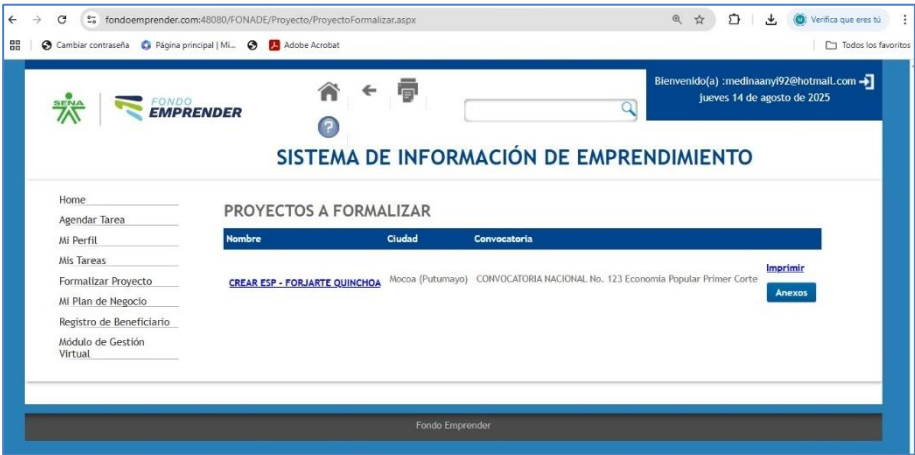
fondoemprender.com:48080/FONADE/Proyecto/ProyectoFormalizar.aspx

Verifica que eres tú

Cambiar contraseña Página principal | Mi... Adobe Acrobat

Todos los favoritos

SENA FONDO EMPRENDER

Bienvenido(a) :medinaanyi92@hotmail.com
jueves 14 de agosto de 2025

SISTEMA DE INFORMACIÓN DE EMPRENDIMIENTO

Home
Agendar Tarea
Mi Perfil
Mis Tareas
Formalizar Proyecto
Mi Plan de Negocio
Registro de Beneficiario
Módulo de Gestión Virtual

PROYECTOS A FORMALIZAR

| Nombre | Ciudad | Convocatoria | |
|---|---|---|---|
| CREAR ESP - FORJARTE QUINCHOA | Mocoa (Putumayo) | CONVOCATORIA NACIONAL No. 123 Economía Popular Primer Corte | Imprimir Anexos |

Fondo Emprender